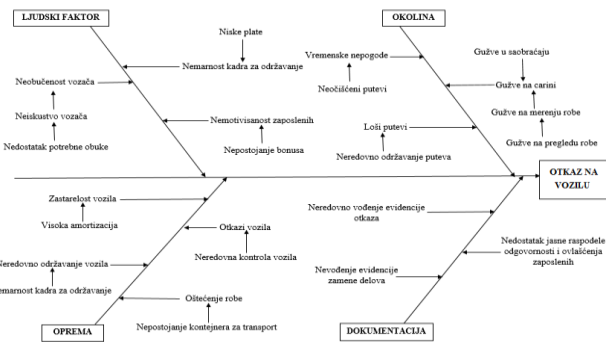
LJUDSKI FAKTOR

Niske plate

Nemarnost kadra za održavanje

Neobučenost vozača

Neiskustvo vozača

Nedostatak potrebne obuke

Nemotivisanost zaposlenih

Nepostojanje bonusa

OKOLINA

Vremenske nepogode

Neočišćeni putevi

Gužve u saobraćaju

Gužve na carini

Gužve na merenju robe

Gužve na pregledu robe

Loši putevi

Neredovno održavanje puteva

OTKAZ NA VOZILU

Zastarelost vozila

Visoka amortizacija

Otkazi vozila

Neredovna kontrola vozila

Neredovno održavanje vozila

Nemarnost kadra za održavanje

Oštećenje robe

Nepostojanje kontejnera za transport

OPREMA

Neredovno vođenje evidencije otkaza

Nedostatak jasne raspodele odgovornosti i ovlašćenja zaposlenih

Nevođenje evidencije zamene delova

DOKUMENTACIJA